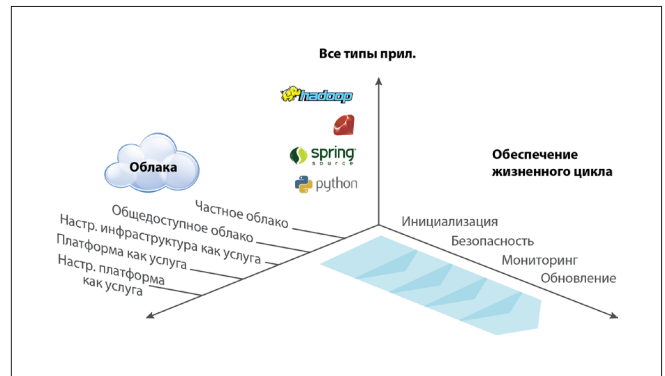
Все типы прил.

hadoop

spring source

python

Облака

Обеспечение жизненного цикла

Частное облако
Общедоступное облако
Настр. инфраструктура как услуга
Платформа как услуга
Настр. платформа как услуга

Инициализация
Безопасность
Мониторинг
Обновление